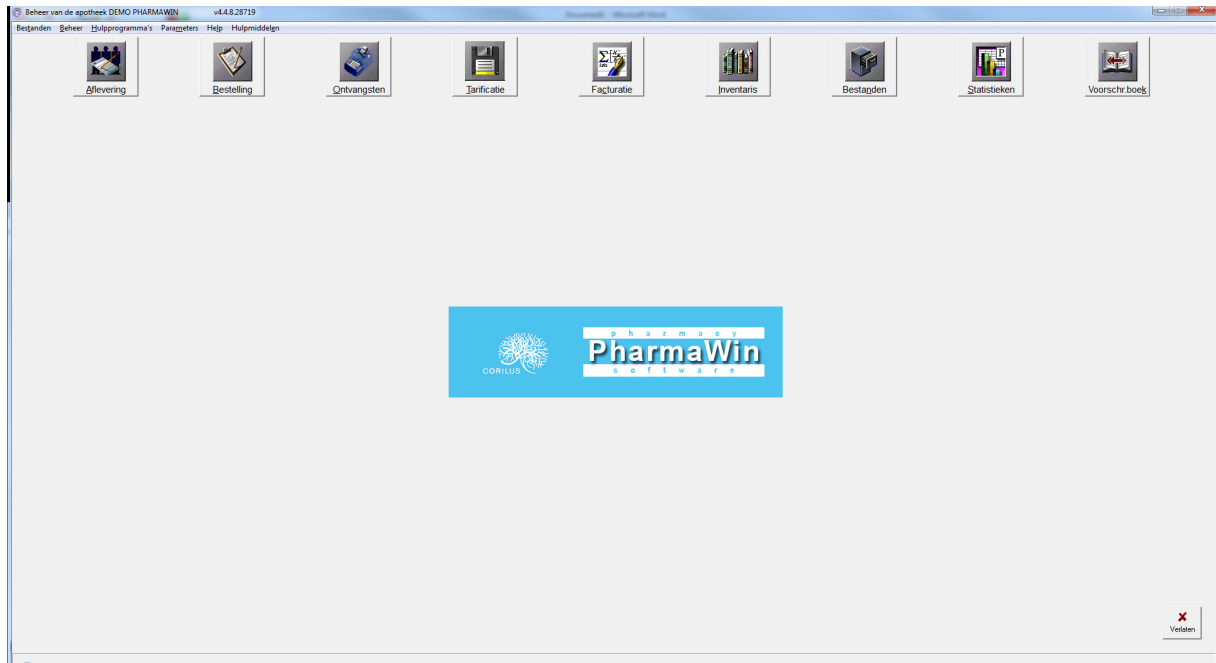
Beheer van de apotheek DEMO PHARMAWIN v4.4.8.28719

Bestanden Beheer Hulpprogramma's Parameters Help Hulpmiddelen

Aflevering Bestelling Ontvangsten Tarificatie Facturatie Inventaris Bestanden Statistieken Voorschr.boek

CORILUS

pharmacy
PharmaWin
software

Verlaten